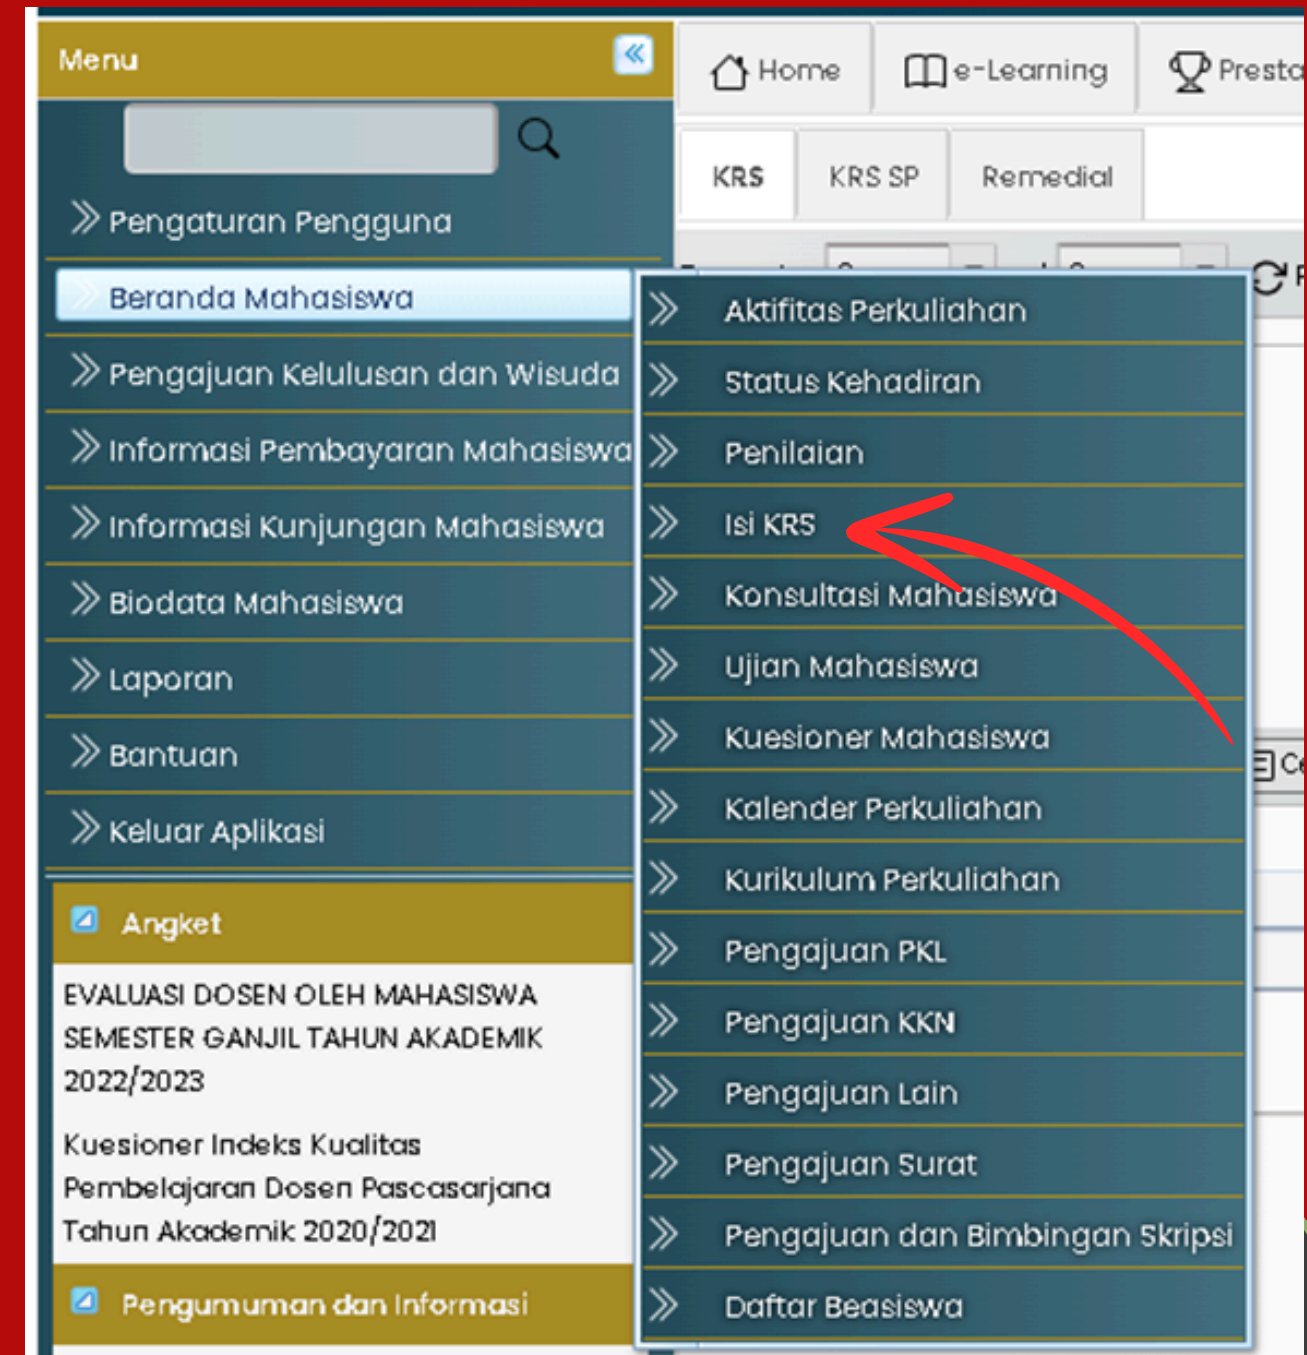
Menu

Home
e-Learning
Presta

KRS
KRS SP
Remedial

Pengaturan Pengguna
Beranda Mahasiswa
Pengajuan Kelulusan dan Wisuda
Informasi Pembayaran Mahasiswa
Informasi Kunjungan Mahasiswa
Biodata Mahasiswa
Laporan
Bantuan
Keluar Aplikasi

Aktifitas Perkuliahan
Status Kehadiran
Penilaian
Isi KRS
Konsultasi Mahasiswa
Ujian Mahasiswa
Kuesioner Mahasiswa
Kalender Perkuliahan
Kurikulum Perkuliahan
Pengajuan PKL
Pengajuan KKN
Pengajuan Lain
Pengajuan Surat
Pengajuan dan Bimbingan Skripsi
Daftar Beasiswa

Angket

EVALUASI DOSEN OLEH MAHASISWA SEMESTER GANJIL TAHUN AKADEMIK 2022/2023

Kuesioner Indeks Kualitas Pembelajaran Dosen Pascasarjana Tahun Akademik 2020/2021

Pengumuman dan Informasi